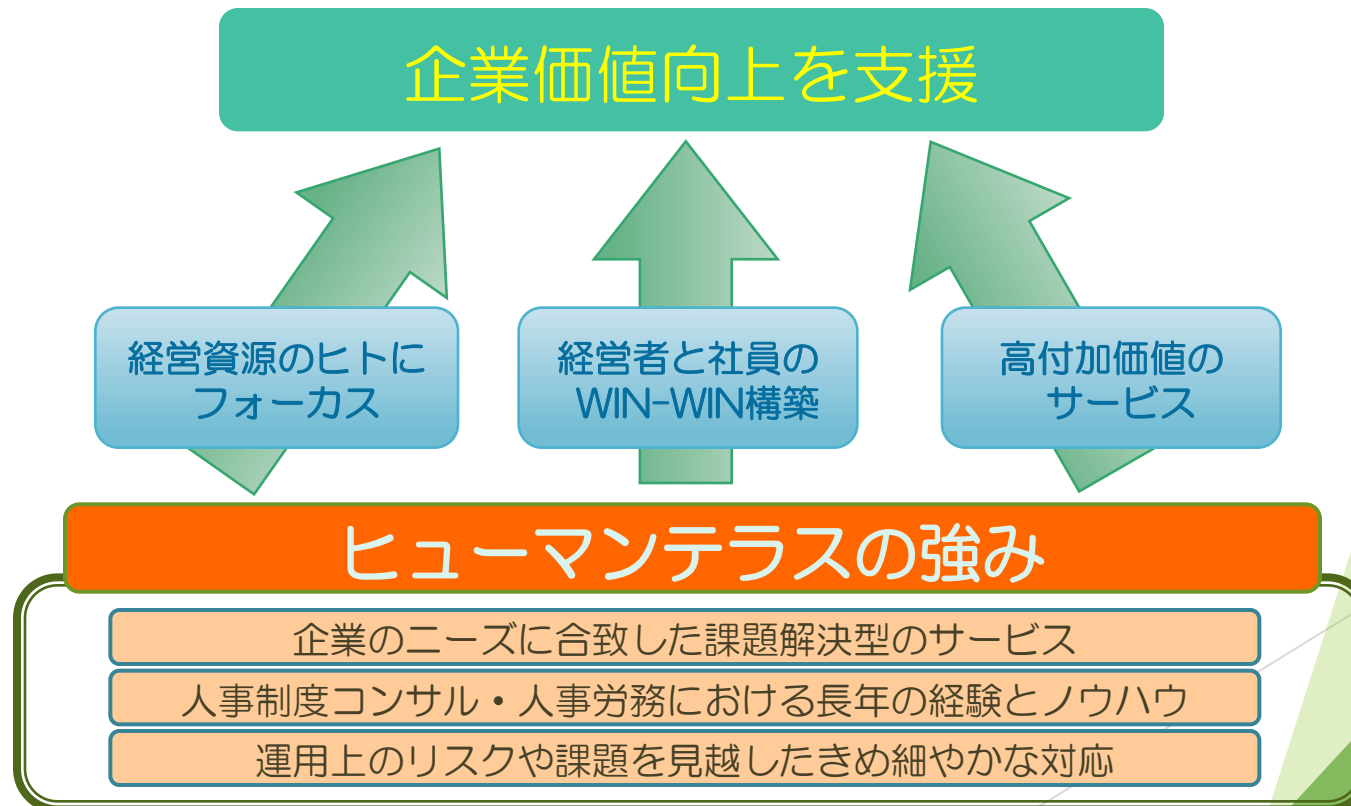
企業価値向上を支援

経営資源のヒトにフォーカス

経営者と社員のWIN-WIN構築

高付加価値のサービス

ヒューマンテラスの強み

企業のニーズに合致した課題解決型のサービス

人事制度コンサル・人事労務における長年の経験とノウハウ

運用上のリスクや課題を見越したきめ細やかな対応